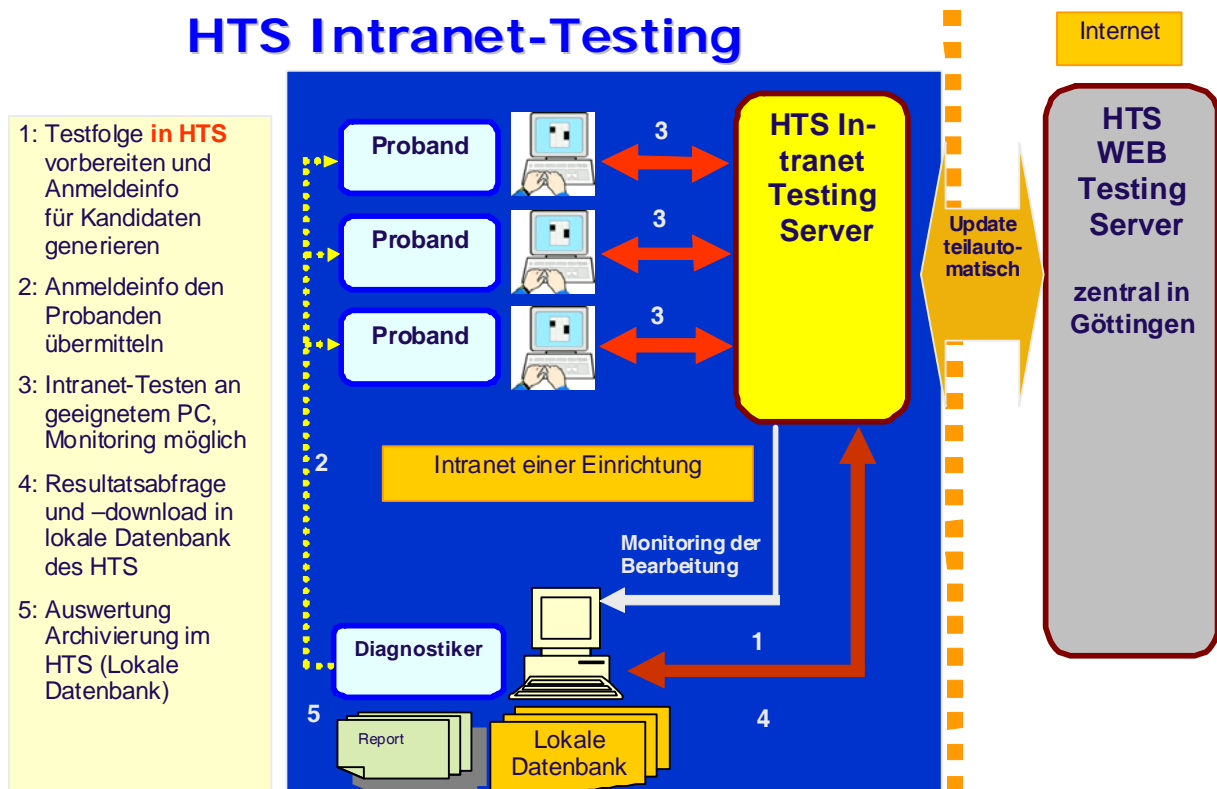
HTS Intranet-Testing

Internet

1: Testfolge in HTS vorbereiten und Anmeldeinfo für Kandidaten generieren

2: Anmeldeinfo den Probanden übermitteln

3: Intranet-Testen an geeignetem PC, Monitoring möglich

4: Resultatsabfrage und –download in lokale Datenbank des HTS

5: Auswertung Archivierung im HTS (Lokale Datenbank)

Proband

3

Proband

3

Proband

3

HTS Intranet Testing Server

Update teilautomatisch

HTS WEB Testing Server

zentral in Göttingen

2

Intranet einer Einrichtung

Monitoring der Bearbeitung

1

Diagnostiker

5

4

Report

Lokale Datenbank